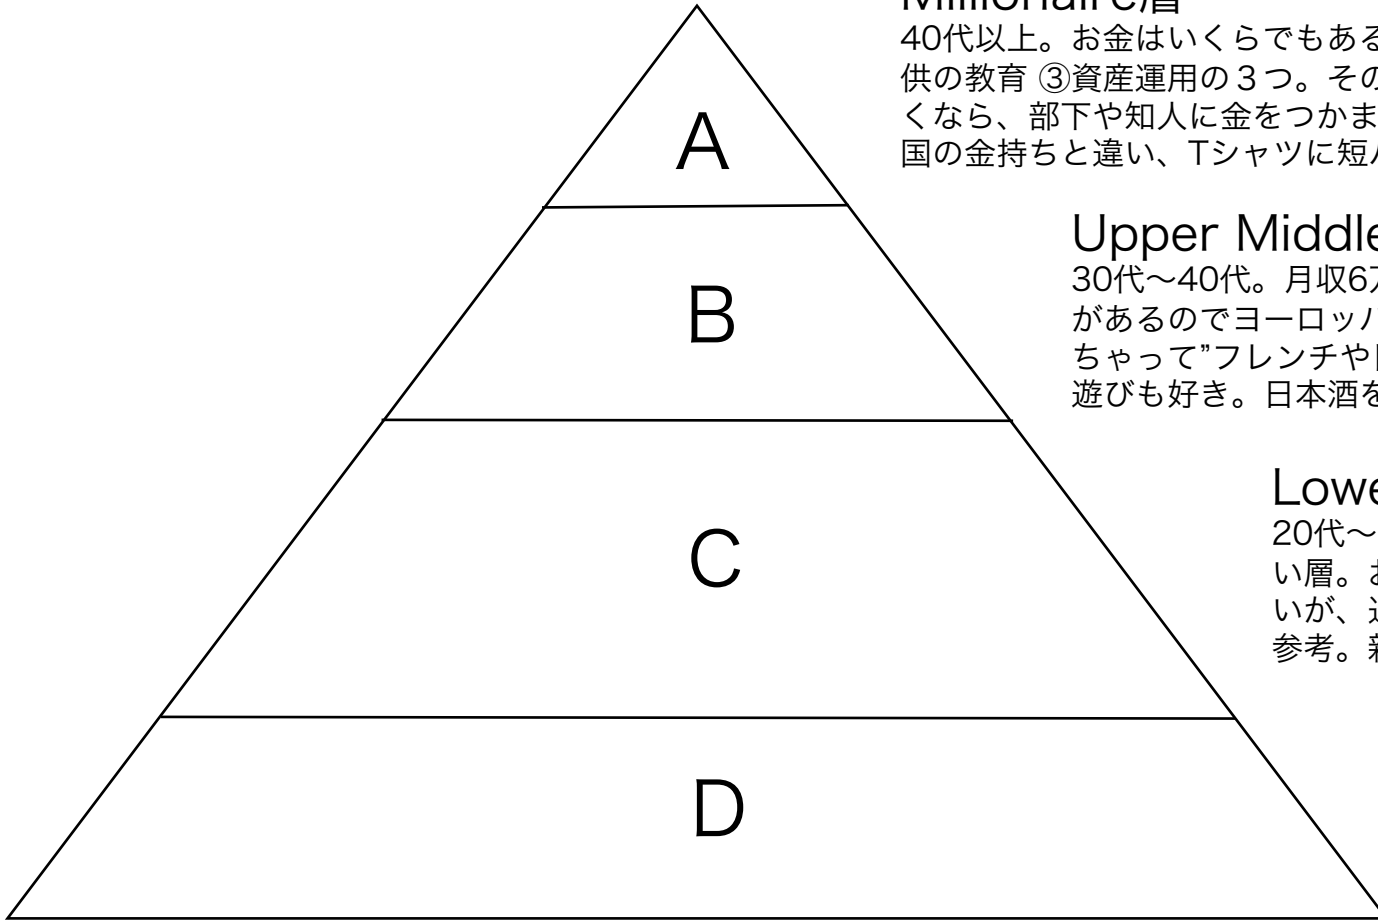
Millionaire層
40代以上。お金はいくらでもある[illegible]
供の教育 ③資産運用の３つ。その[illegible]
くなら、部下や知人に金をつかま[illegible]
国の金持ちと違い、Tシャツに短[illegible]

A

Upper Middle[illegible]
30代〜40代。月収6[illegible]
があるのでヨーロッ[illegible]
ちゃって"フレンチや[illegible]
遊びも好き。日本酒を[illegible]

B

Lowe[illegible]
20代〜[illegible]
い層。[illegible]
いが、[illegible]
参考。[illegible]

C

D